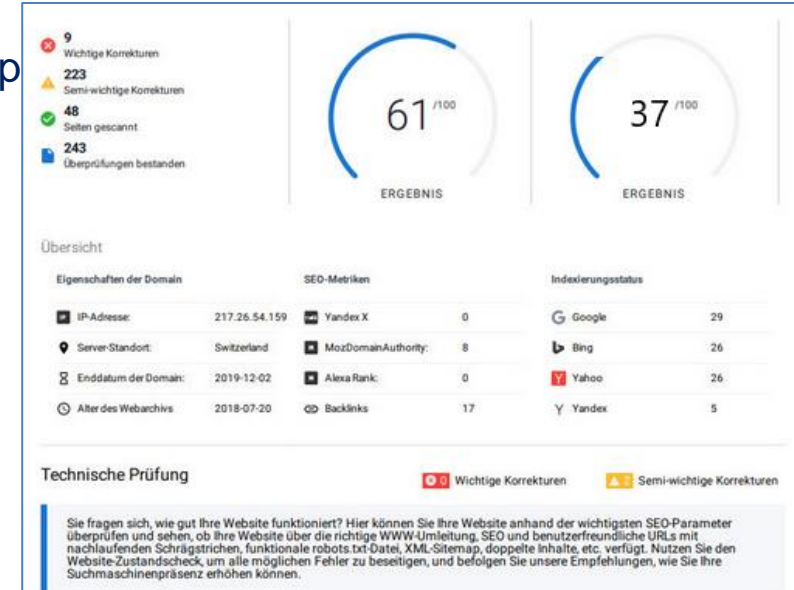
p

9
Wichtige Korrekturen
223
Semi-wichtige Korrekturen
48
Seiten gescannt
243
Überprüfungen bestanden

61 /100
ERGEBNIS

37 /100
ERGEBNIS

Übersicht

| Eigenschaften der Domain | | SEO-Metriken | | Indexierungsstatus | |
|---|---|---|---|---|---|
| IP-Adresse: | 217.26.54.159 | Yandex X | 0 | Google | 29 |
| Server-Standort: | Switzerland | MozDomainAuthority: | 8 | Bing | 26 |
| Enddatum der Domain: | 2019-12-02 | Alexa Rank: | 0 | Yahoo | 26 |
| Alter des Webarchivs | 2018-07-20 | Backlinks | 17 | Yandex | 5 |

Technische Prüfung

0 Wichtige Korrekturen
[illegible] Semi-wichtige Korrekturen

Sie fragen sich, wie gut Ihre Website funktioniert? Hier können Sie Ihre Website anhand der wichtigsten SEO-Parameter überprüfen und sehen, ob Ihre Website über die richtige WWW-Umleitung, SEO und benutzerfreundliche URLs mit nachlaufenden Schrägstrichen, funktionale robots.txt-Datei, XML-Sitemap, doppelte Inhalte, etc. verfügt. Nutzen Sie den Website-Zustandscheck, um alle möglichen Fehler zu beseitigen, und befolgen Sie unsere Empfehlungen, wie Sie Ihre Suchmaschinenpräsenz erhöhen können.